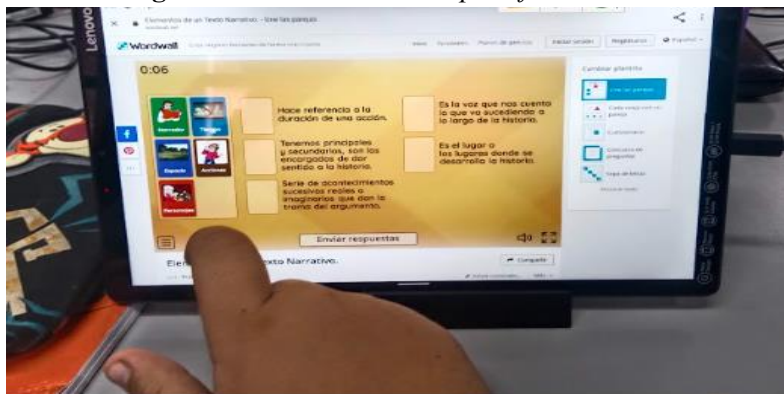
Lenovo

Elementos de un Texto Narrativo - Une las parejas

wordwall.net

Wordwall

Iniciar sesión

Registrarse

Español

0:06

Narrador

Tiempo

Espacio

Acciones

Personajes

Hace referencia a la duración de una acción.

Tenemos principales y secundarios, son los encargados de dar sentido a la historia.

Serie de acontecimientos sucesivos reales o imaginarios que dan la trama del argumento.

Es la voz que nos cuenta lo que va sucediendo a lo largo de la historia.

Es el lugar o los lugares donde se desarrolla la historia.

Enviar respuestas

Cambiar plantilla

Une las parejas

Cada oveja con su pareja

Cuestionario

Concurso de preguntas

Elen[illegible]xto Narrativo.

Compartir